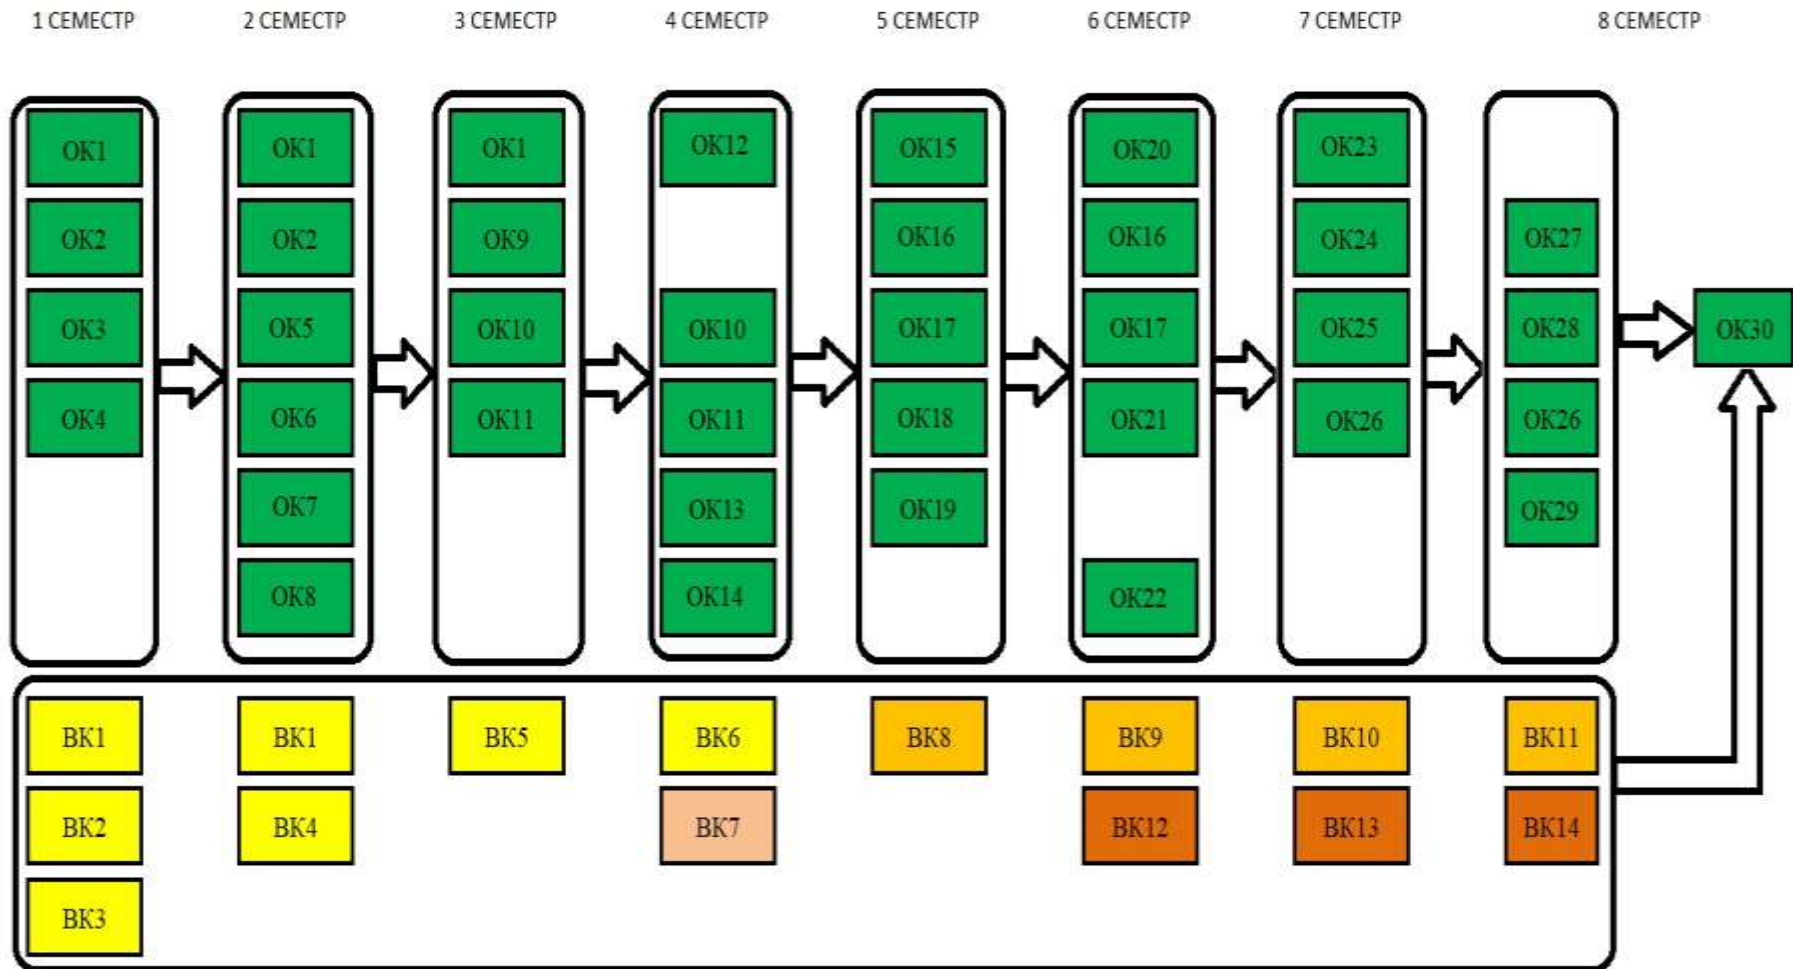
1 СЕМЕСТР
2 СЕМЕСТР
3 СЕМЕСТР
4 СЕМЕСТР
5 СЕМЕСТР
6 СЕМЕСТР
7 СЕМЕСТР
8 СЕМЕСТР

ОК1
ОК2
ОК3
ОК4

ОК1
ОК2
ОК5
ОК6
ОК7
ОК8

ОК1
ОК9
ОК10
ОК11

ОК12
ОК10
ОК11
ОК13
ОК14

ОК15
ОК16
ОК17
ОК18
ОК19

ОК20
ОК16
ОК17
ОК21
ОК22

ОК23
ОК24
ОК25
ОК26

ОК27
ОК28
ОК26
ОК29

ОК30

ВК1
ВК2
ВК3

ВК1
ВК4

ВК5

ВК6
ВК7

ВК8

ВК9
ВК12

ВК10
ВК13

ВК11
ВК14